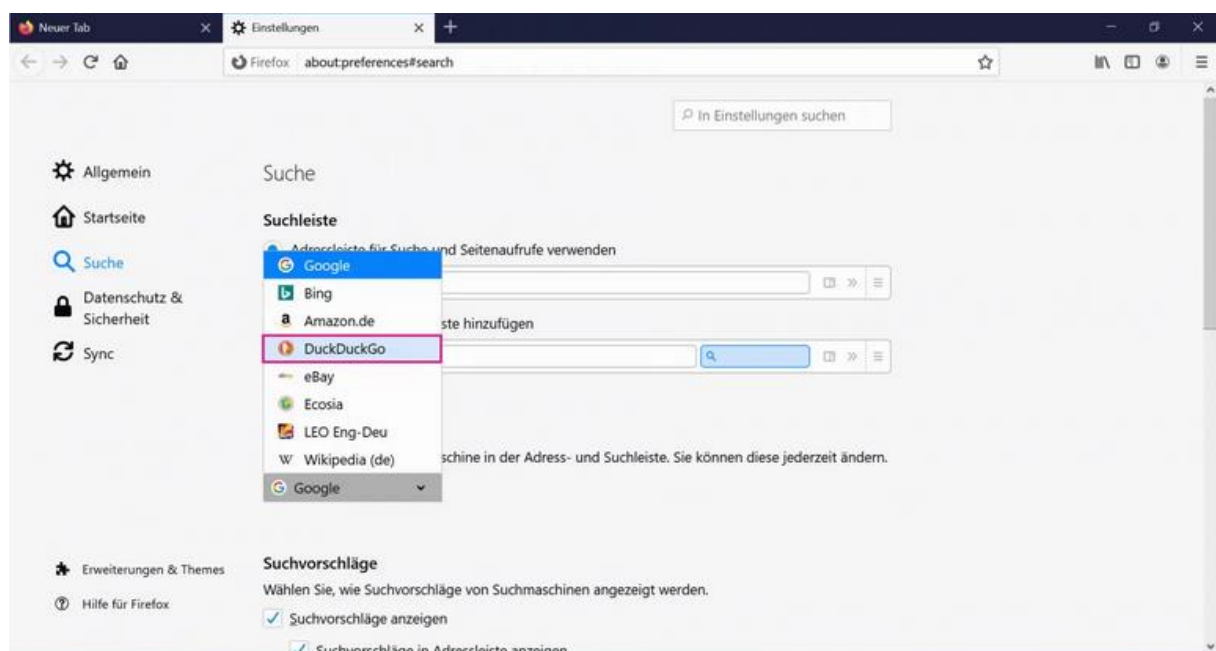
Neuer Tab
Einstellungen
Firefox about:preferences#search
In Einstellungen suchen

Allgemein
Startseite
Suche
Datenschutz & Sicherheit
Sync

Suche

Suchleiste

Adressleiste für Suche und Seitenaufrufe verwenden
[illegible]ste hinzufügen

Google
Bing
Amazon.de
DuckDuckGo
eBay
Ecosia
LEO Eng-Deu
Wikipedia (de)
Google

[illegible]schine in der Adress- und Suchleiste. Sie können diese jederzeit ändern.

Erweiterungen & Themes
Hilfe für Firefox

Suchvorschläge
Wählen Sie, wie Suchvorschläge von Suchmaschinen angezeigt werden.
Suchvorschläge anzeigen
Suchvorschläge in Adressleiste anzeigen